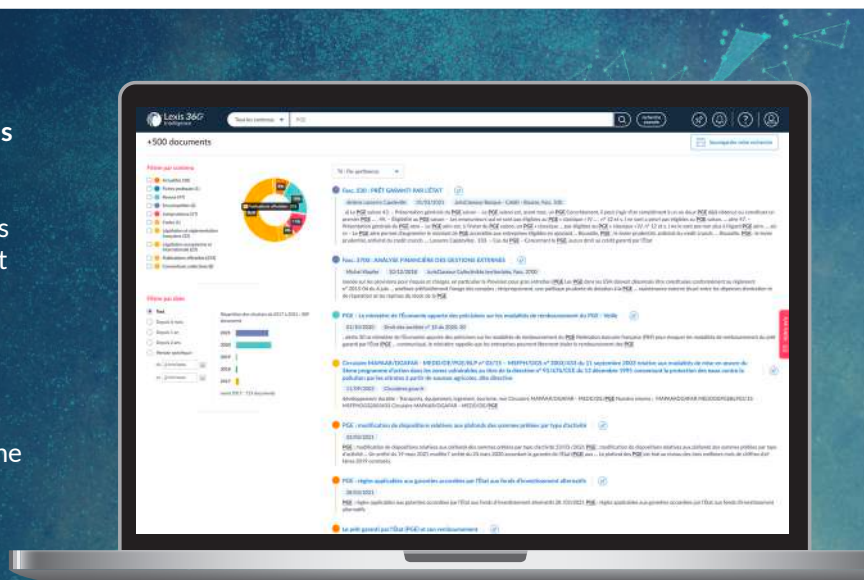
s

s
t

ne

Lexis 360 Intelligence

Tous les contenus

PGE

+500 documents

Sauvegarder cette recherche

Filtrer par contenu

Filtrer par date

Tout

Tri : Par pertinence

Fasc. 230 : PRÊT GARANTI PAR L'ÉTAT

Fasc. 3700 : ANALYSE FINANCIÈRE DES GESTIONS EXTERNES

PGE : le ministre de l'économie apporte des précisions sur les modalités de remboursement du PGE - Veille

PGE : modification du dispositif relatives aux plafonds des sommes prêtées par type d'activité

PGE : Règles applicables aux garanties accordées par l'État aux fonds d'investissement alternatifs

Le prêt garanti par l'État (PGE) et son remboursement